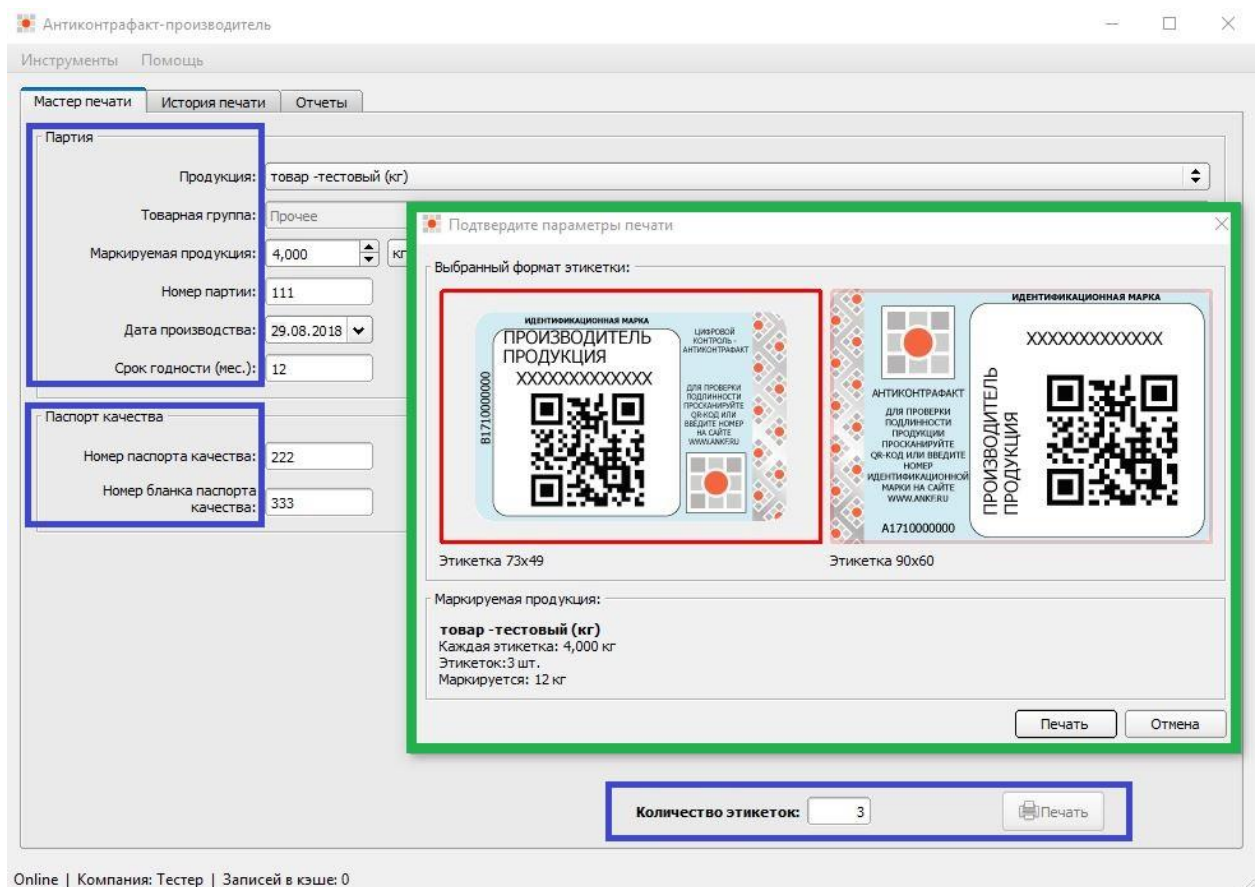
Антиконтрафакт-производитель

Инструменты Помощь

Мастер печати | История печати | Отчеты

Партия

Продукция: товар -тестовый (кг)

Товарная группа: Прочее

Маркируемая продукция: 4,000 кг

Номер партии: 111

Дата производства: 29.08.2018

Срок годности (мес.): 12

Паспорт качества

Номер паспорта качества: 222

Номер бланка паспорта качества: 333

Подтвердите параметры печати

Выбранный формат этикетки:

ИДЕНТИФИКАЦИОННАЯ МАРКА
ПРОИЗВОДИТЕЛЬ
ПРОДУКЦИЯ
XXXXXXXXXXXX
B1710000000
ЦИФРОВОЙ КОНТРОЛЬ - АНТИКОНТРАФАКТ
ДЛЯ ПРОВЕРКИ ПОДЛИННОСТИ ПРОСКАНИРУЙТЕ QR-КОД ИЛИ ВВЕДИТЕ НОМЕР НА САЙТЕ WWW.ANKF.RU

ИДЕНТИФИКАЦИОННАЯ МАРКА
XXXXXXXXXXXX
АНТИКОНТРАФАКТ
ДЛЯ ПРОВЕРКИ ПОДЛИННОСТИ ПРОДУКЦИИ ПРОСКАНИРУЙТЕ QR-КОД ИЛИ ВВЕДИТЕ НОМЕР ИДЕНТИФИКАЦИОННОЙ МАРКИ НА САЙТЕ WWW.ANKF.RU
A1710000000
ПРОИЗВОДИТЕЛЬ
ПРОДУКЦИЯ

Этикетка 73х49

Этикетка 90х60

Маркируемая продукция:

товар -тестовый (кг)
Каждая этикетка: 4,000 кг
Этикеток:3 шт.
Маркируется: 12 кг

Печать | Отмена

Количество этикеток: 3 | Печать

Online | Компания: Тестер | Записей в кэше: 0